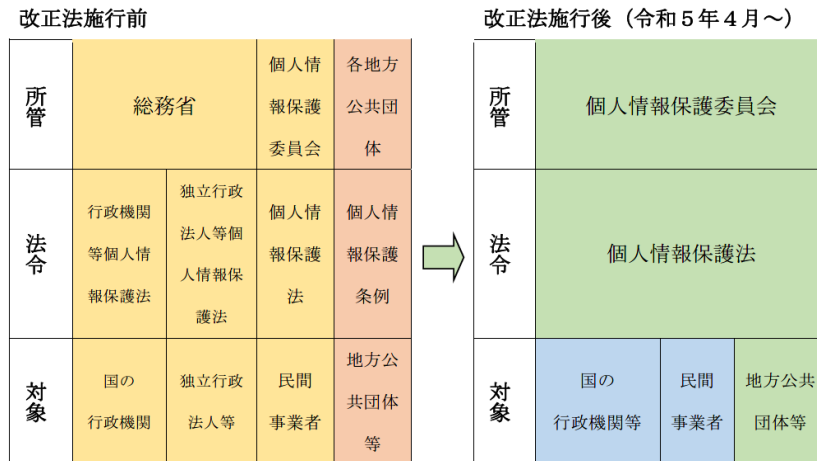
改正法施行前

| | | | | |
|---|---|---|---|---|
| 所管 | 総務省 | | 個人情報保護委員会 | 各地方公共団体 |
| 法令 | 行政機関等個人情報保護法 | 独立行政法人等個人情報保護法 | 個人情報保護法 | 個人情報保護条例 |
| 対象 | 国の行政機関 | 独立行政法人等 | 民間事業者 | 地方公共団体等 |

改正法施行後（令和５年４月～）

| | | | |
|---|---|---|---|
| 所管 | 個人情報保護委員会 | | |
| 法令 | 個人情報保護法 | | |
| 対象 | 国の行政機関等 | 民間事業者 | 地方公共団体等 |